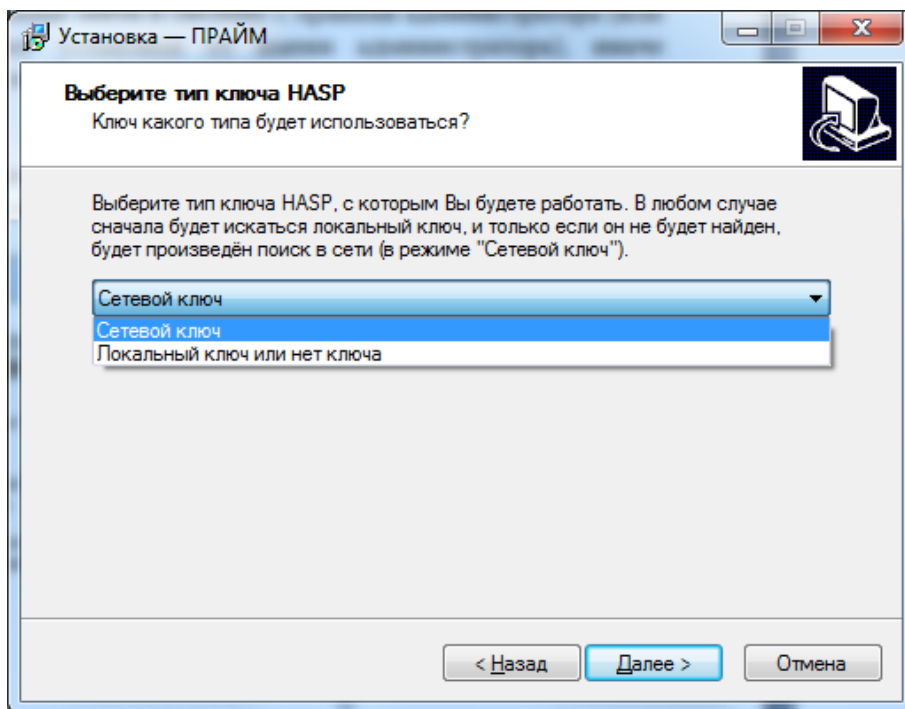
Установка — ПРАЙМ

Выберите тип ключа HASP
Ключ какого типа будет использоваться?

Выберите тип ключа HASP, с которым Вы будете работать. В любом случае сначала будет искаться локальный ключ, и только если он не будет найден, будет произведён поиск в сети (в режиме "Сетевой ключ").

Сетевой ключ
Сетевой ключ
Локальный ключ или нет ключа

< Назад
Далее >
Отмена